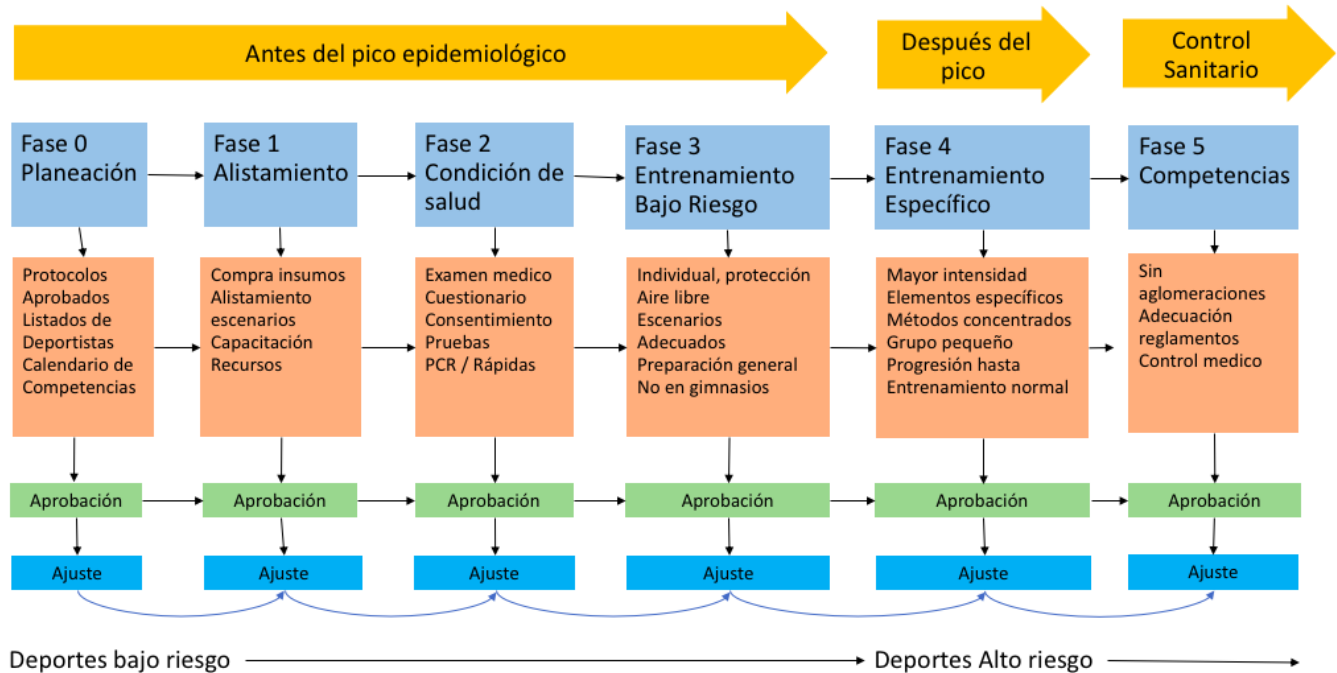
Antes del pico epidemiológico

Después del pico

Control Sanitario

Fase 0
Planeación

Protocolos
Aprobados
Listados de Deportistas
Calendario de Competencias

Aprobación

Ajuste

Fase 1
Alistamiento

Compra insumos
Alistamiento escenarios
Capacitación
Recursos

Aprobación

Ajuste

Fase 2
Condición de salud

Examen medico
Cuestionario
Consentimiento
Pruebas
PCR / Rápidas

Aprobación

Ajuste

Fase 3
Entrenamiento Bajo Riesgo

Individual, protección
Aire libre
Escenarios
Adecuados
Preparación general
No en gimnasios

Aprobación

Ajuste

Fase 4
Entrenamiento Específico

Mayor intensidad
Elementos específicos
Métodos concentrados
Grupo pequeño
Progresión hasta
Entrenamiento normal

Aprobación

Ajuste

Fase 5
Competencias

Sin aglomeraciones
Adecuación reglamentos
Control medico

Aprobación

Ajuste

Deportes bajo riesgo

Deportes Alto riesgo